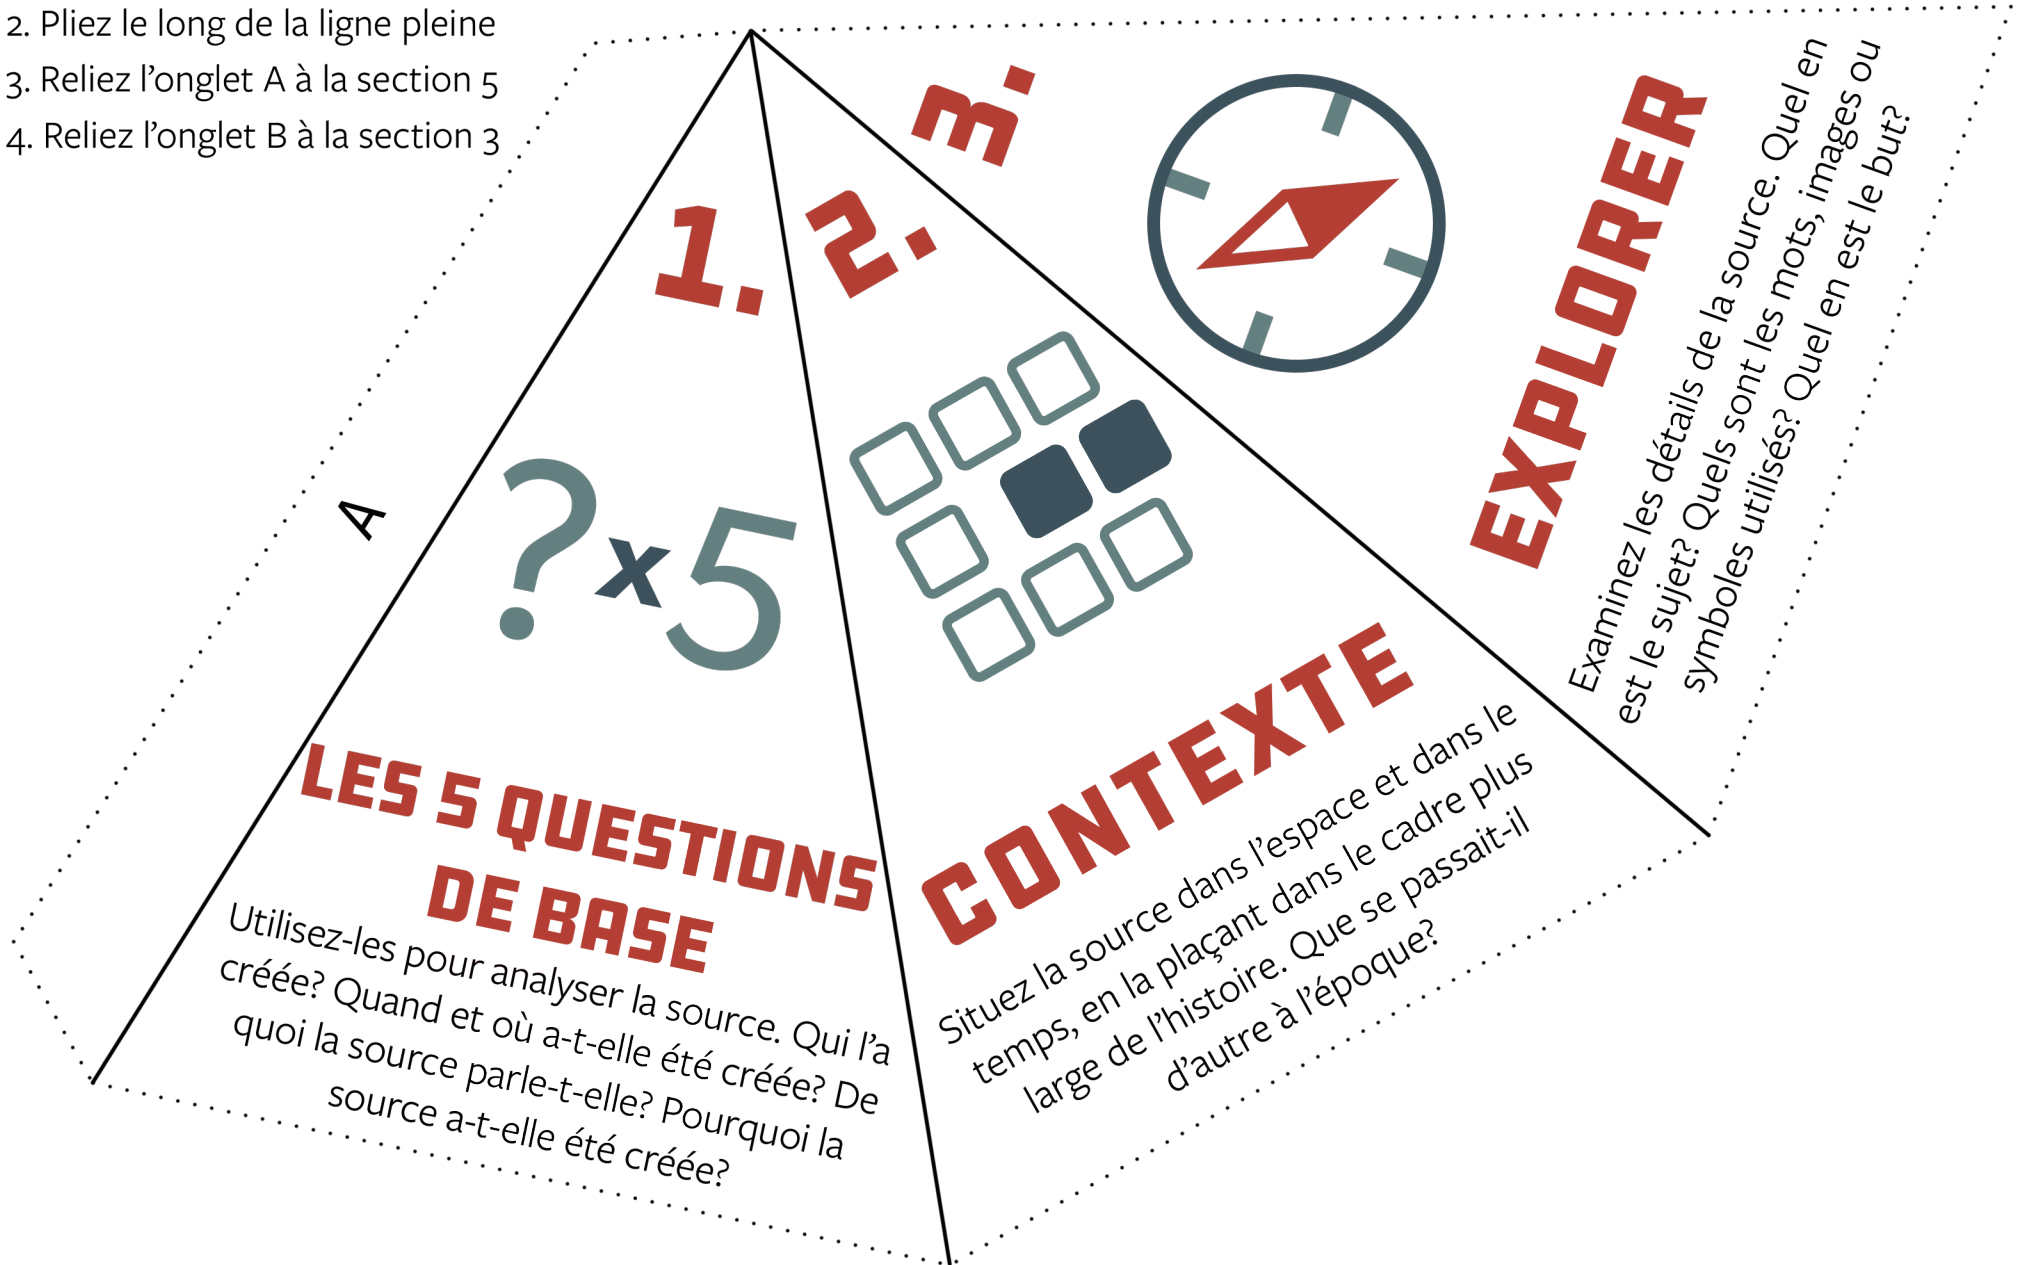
2. Pliez le long de la ligne pleine
3. Reliez l'onglet A à la section 5
4. Reliez l'onglet B à la section 3

A

1.

?x5

LES 5 QUESTIONS DE BASE

Utilisez-les pour analyser la source. Qui l'a créée? Quand et où a-t-elle été créée? De quoi la source parle-t-elle? Pourquoi la source a-t-elle été créée?

2.

CONTEXTE

Situez la source dans l'espace et dans le temps, en la plaçant dans le cadre plus large de l'histoire. Que se passait-il d'autre à l'époque?

3.

EXPLORER

Examinez les détails de la source. Quel en est le sujet? Quels sont les mots, images ou symboles utilisés? Quel en est le but?